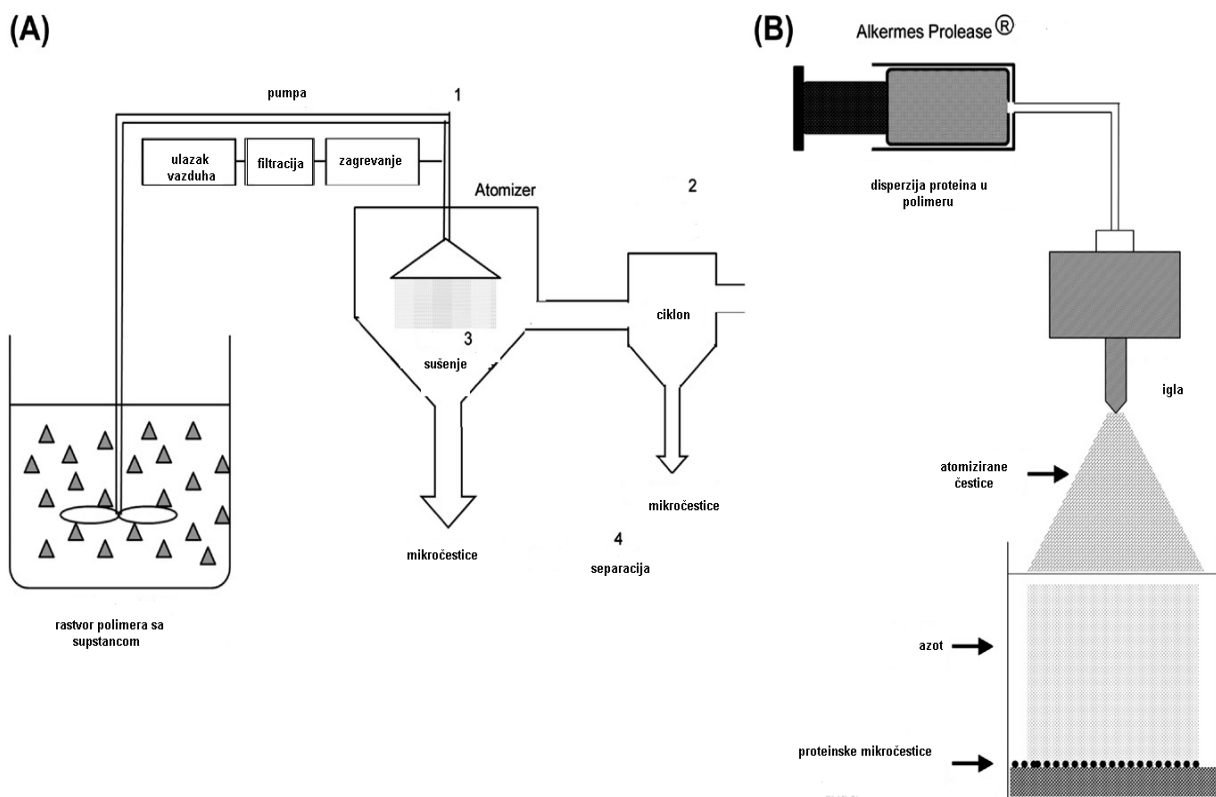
(A)

pumpa

1

ulazak vazduha

filtracija

zagrevanje

Atomizer

2

ciklon

3

sušenje

mikročestice

mikročestice

4

separacija

rastvor polimera sa supstancom

(B)

Alkermes Prolease®

disperzija proteina u polimeru

igla

atomizirane čestice

azot

proteinske mikročestice